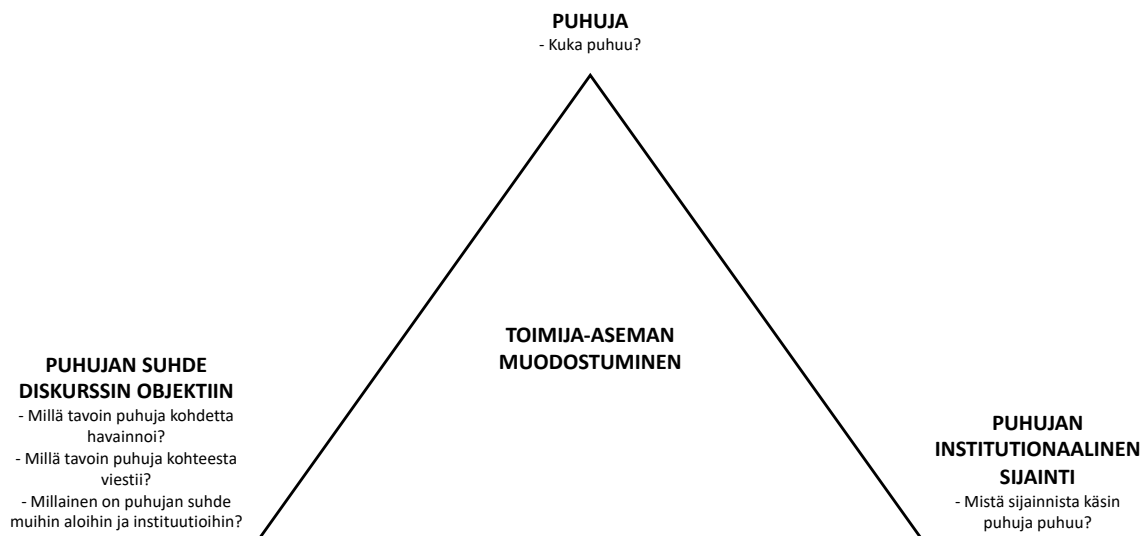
**PUHUJA**
- Kuka puhuu?

**TOIMIJA-ASEMAN MUODOSTUMINEN**

**PUHUJAN SUHDE DISKURSSIN OBJEKTIIN**
- Millä tavoin puhuja kohdetta havainnoi?
- Millä tavoin puhuja kohteesta viestii?
- Millainen on puhujan suhde muihin aloihin ja instituutioihin?

**PUHUJAN INSTITUTIONAALINEN SIJAINTI**
- Mistä sijainnista käsin puhuja puhuu?